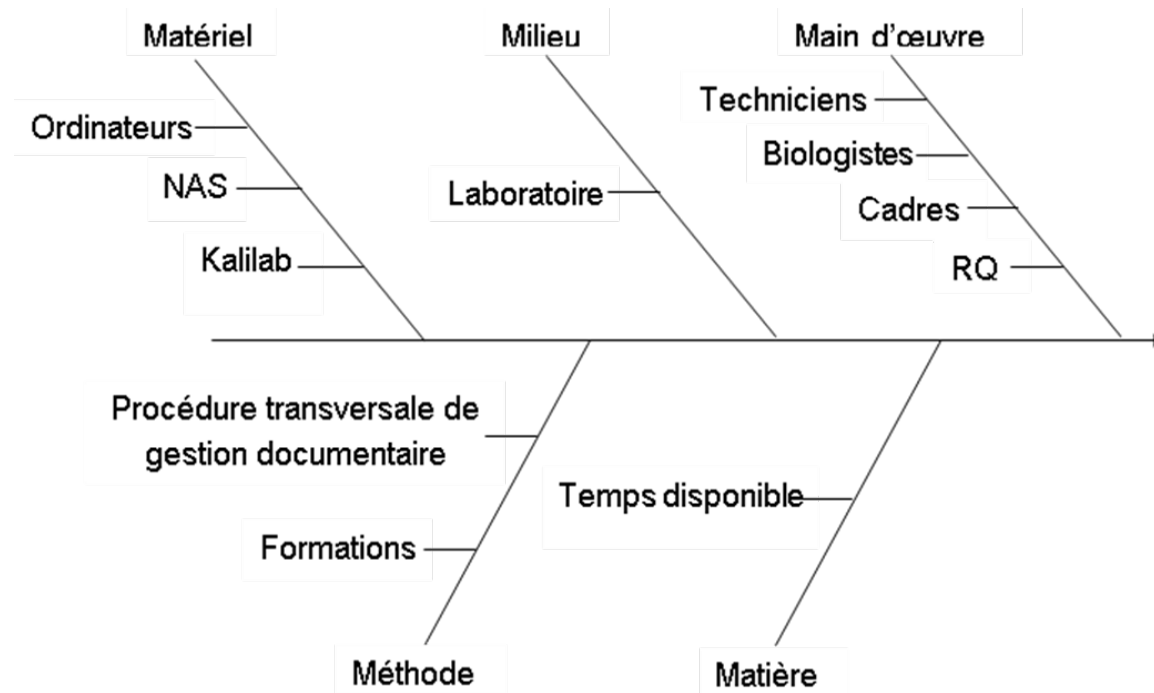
Matériel

Ordinateurs

NAS

Kalilab

Milieu

Laboratoire

Main d'œuvre

Techniciens

Biologistes

Cadres

RQ

Procédure transversale de gestion documentaire

Formations

Méthode

Temps disponible

Matière